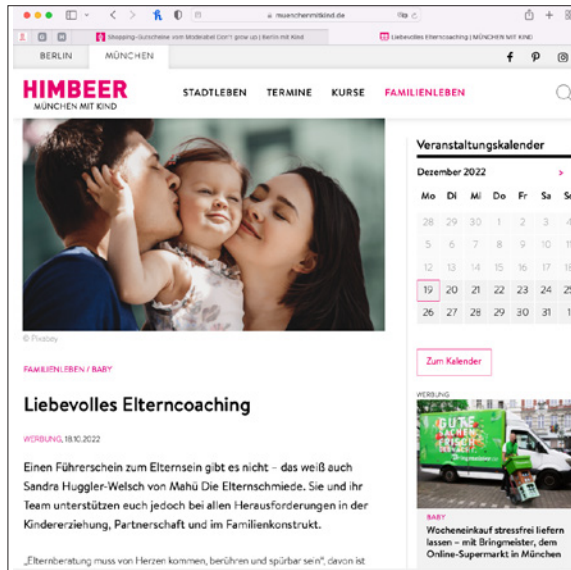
muenchenmitkind.de

Shopping-Gutscheine vom Modelabel Don't grow up | Berlin mit Kind

Liebevolles Elterncoaching | MÜNCHEN MIT KIND

BERLIN MÜNCHEN

HIMBEER
MÜNCHEN MIT KIND

STADTLEBEN TERMINE KURSE FAMILIENLEBEN

© Pixabay

FAMILIENLEBEN / BABY

Liebevolles Elterncoaching

WERBUNG, 18.10.2022

Einen Führerschein zum Elternsein gibt es nicht – das weiß auch Sandra Huggler-Welsch von Mahü Die Elternschmiede. Sie und ihr Team unterstützen euch jedoch bei allen Herausforderungen in der Kindererziehung, Partnerschaft und im Familienkonstrukt.

„Elternberatung muss von Herzen kommen, berühren und spürbar sein", davon ist

Veranstaltungskalender

Dezember 2022 >

| Mo | Di | Mi | Do | Fr | Sa | So |
|---|---|---|---|---|---|---|
| 28 | 29 | 30 | 1 | 2 | 3 | 4 |
| 5 | 6 | 7 | 8 | 9 | 10 | 11 |
| 12 | 13 | 14 | 15 | 16 | 17 | 18 |
| 19 | 20 | 21 | 22 | 23 | 24 | 25 |
| 26 | 27 | 28 | 29 | 30 | 31 | 1 |

Zum Kalender

WERBUNG

GUTE SACHEN FRISCH GELIEFERT

BABY

Wocheneinkauf stressfrei liefern lassen – mit Bringmeister, dem Online-Supermarkt in München